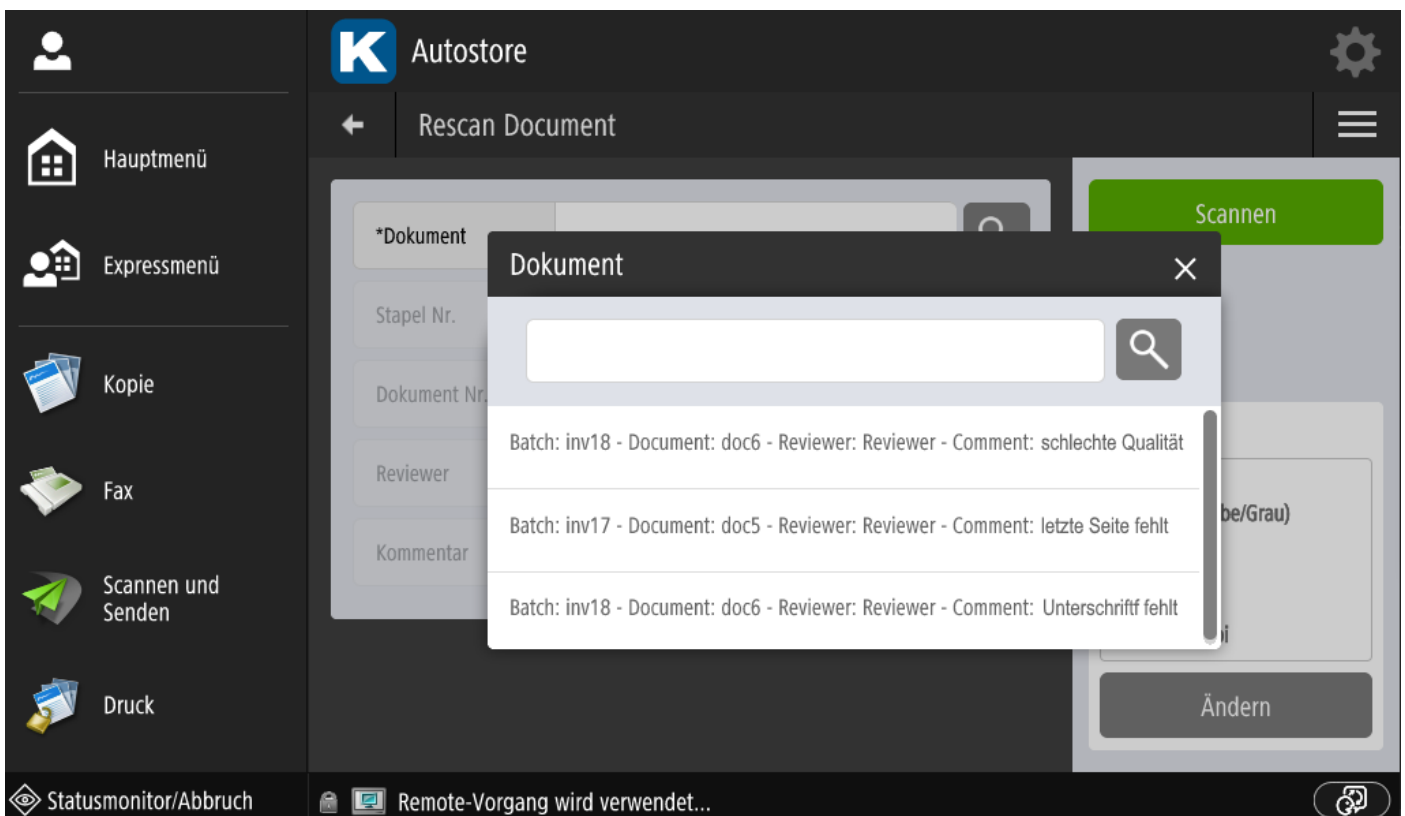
Hauptmenü

Expressmenü

Kopie

Fax

Scannen und Senden

Druck

Statusmonitor/Abbruch

K Autostore

Rescan Document

*Dokument

Stapel Nr.

Dokument Nr.

Reviewer

Kommentar

Scannen

be/Grau)

i

Ändern

Dokument

Batch: inv18 - Document: doc6 - Reviewer: Reviewer - Comment: schlechte Qualität

Batch: inv17 - Document: doc5 - Reviewer: Reviewer - Comment: letzte Seite fehlt

Batch: inv18 - Document: doc6 - Reviewer: Reviewer - Comment: Unterschriftf fehlt

Remote-Vorgang wird verwendet...